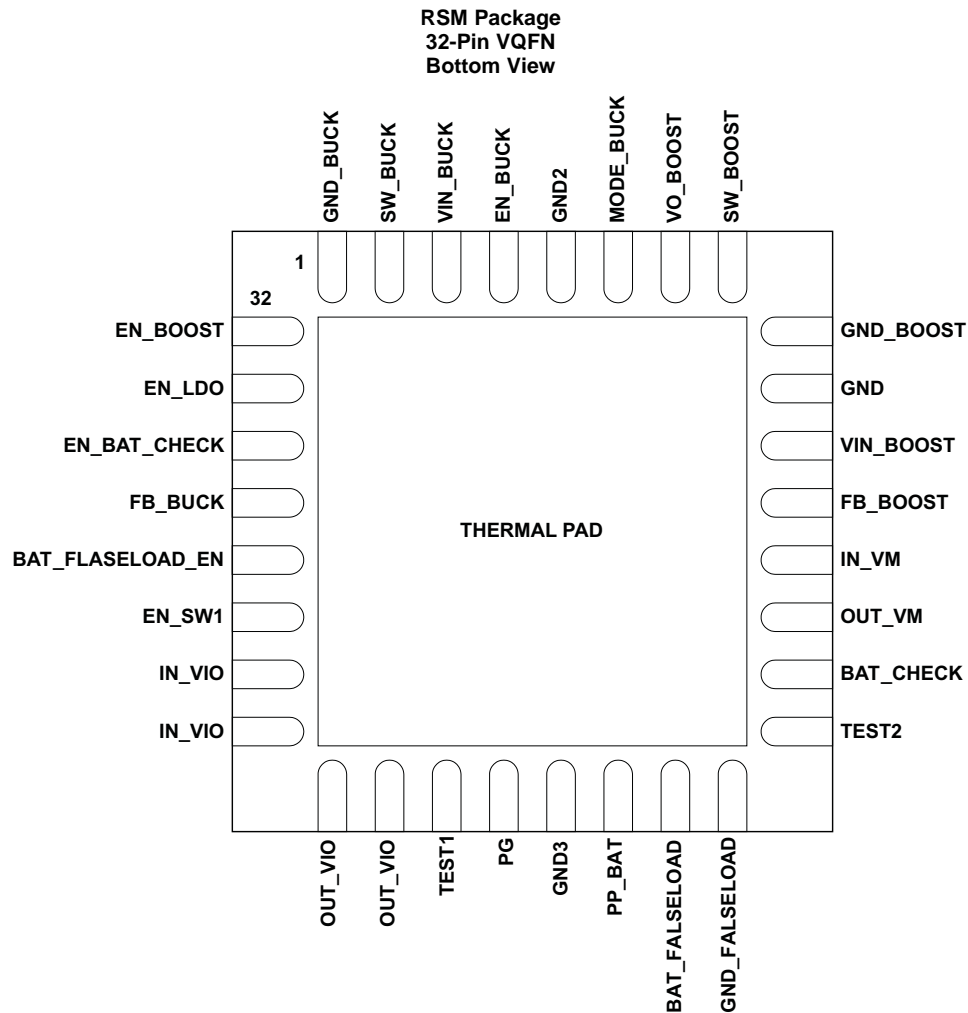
RSM Package
32-Pin VQFN
Bottom View

GND_BUCK
SW_BUCK
VIN_BUCK
EN_BUCK
GND2
MODE_BUCK
VO_BOOST
SW_BOOST

1
32

EN_BOOST
EN_LDO
EN_BAT_CHECK
FB_BUCK
BAT_FLASELOAD_EN
EN_SW1
IN_VIO
IN_VIO

THERMAL PAD

GND_BOOST
GND
VIN_BOOST
FB_BOOST
IN_VM
OUT_VM
BAT_CHECK
TEST2

OUT_VIO
OUT_VIO
TEST1
PG
GND3
PP_BAT
BAT_FALSELOAD
GND_FALSELOAD